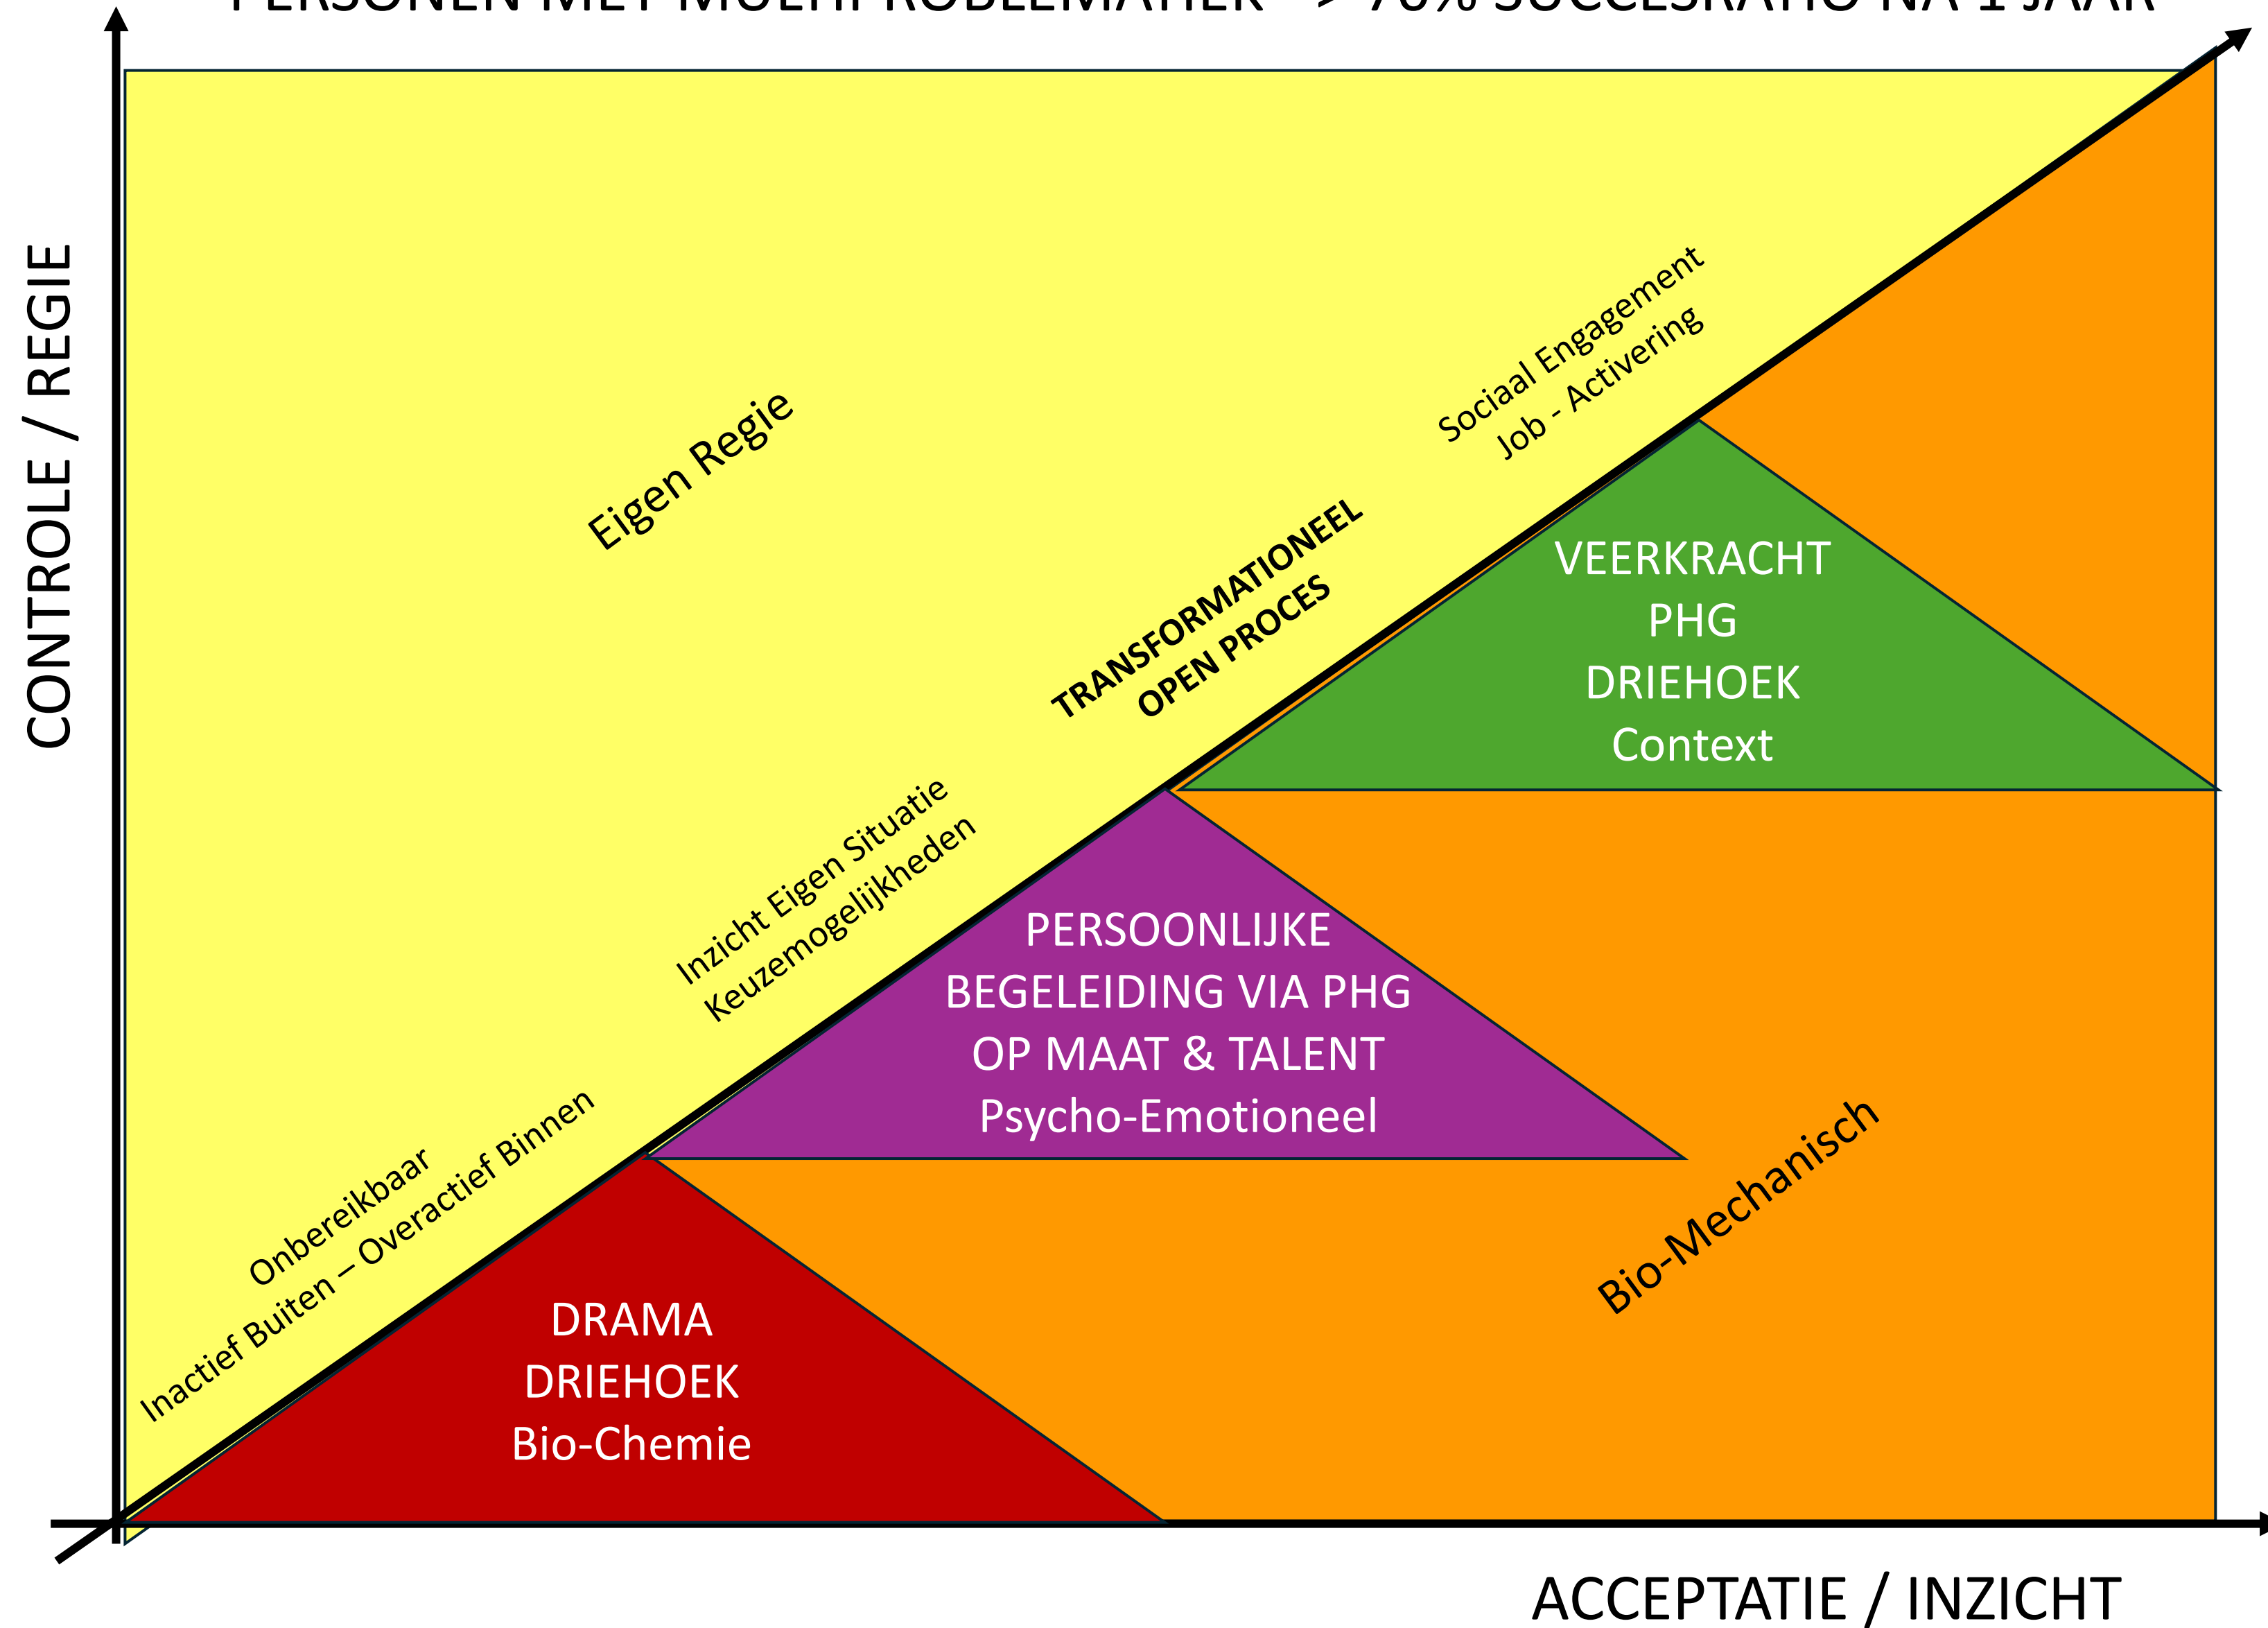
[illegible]

CONTROLE / REGIE

Eigen Regie

Sociaal Engagement
Job - Activering

TRANSFORMATIONEEL
OPEN PROCES

VEERKRACHT
PHG
DRIEHOEK
Context

Inzicht Eigen Situatie
Keuzemogelijkheden

PERSOONLIJKE
BEGELEIDING VIA PHG
OP MAAT & TALENT
Psycho-Emotioneel

Onbereikbaar
Inactief Buiten – Overactief Binnen

Bio-Mechanisch

DRAMA
DRIEHOEK
Bio-Chemie

ACCEPTATIE / INZICHT